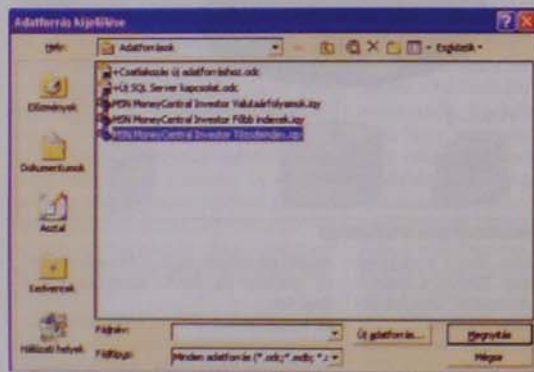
Adatforrás kijelölése

Hely: Adatforrások

Eszközök

Előzmények

Dokumentumok

Asztal

Kedvencek

Hálózati helyek

+Csatlakozás új adatforráshoz.odc
+Új SQL Server kapcsolat.odc
MSN MoneyCentral Investor Valutaárfolyamok.iqy
MSN MoneyCentral Investor Főbb indexek.iqy
MSN MoneyCentral Investor Tőzsdeindex.iqy

Fájlnév:
Fájltípus: Minden adatforrás (*.odc;*.mdb;*.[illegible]

Új adatforrás...
Megnyitás
Mégse